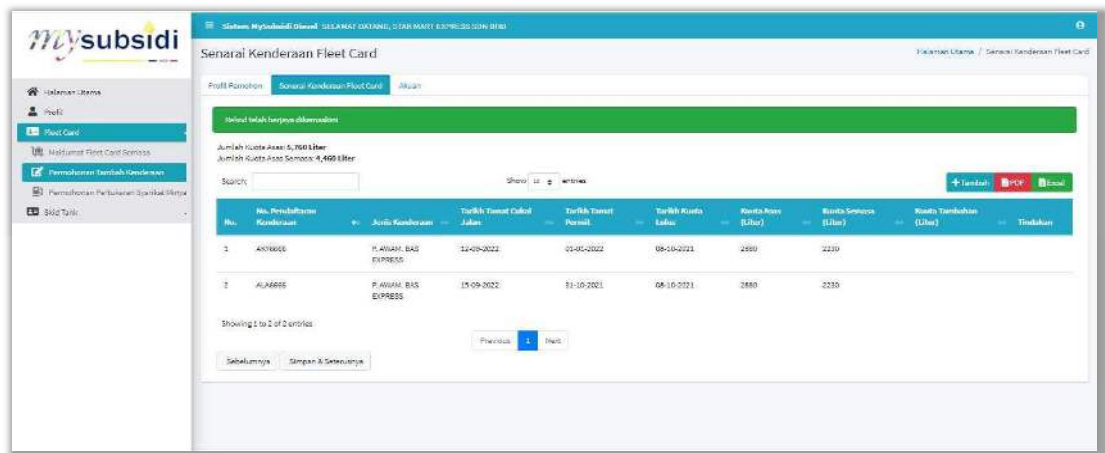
mysubsidi

Sistem MySubsidi Diesel SELAMAT DATANG, STAR MART EXPRESS SDN BHD

Halaman Utama
Profil
Fleet Card
Maklumat Fleet Card Semasa
Permohonan Tambah Kenderaan
Permohonan Pertukaran Syarikat Milik
Skid Tank

Senarai Kenderaan Fleet Card

Halaman Utama / Senarai Kenderaan Fleet Card

Profil Pemohon | Senarai Kenderaan Fleet Card | Akuan

Rekod telah berjaya dikemaskini

Jumlah Kuota Asas: 5,760 Liter
Jumlah Kuota Asas Semasa: 4,460 Liter

Search:

Show 10 entries

+Tambah | PDF | Excel

| No. | No. Pendaftaran Kenderaan | Jenis Kenderaan | Tarikh Tamat Cukai Jalan | Tarikh Tamat Permit | Tarikh Kuota Lulus | Kuota Asas (Liter) | Kuota Semasa (Liter) | Kuota Tambahan (Liter) | Tindakan |
|---|---|---|---|---|---|---|---|---|---|
| 1 | AKY6666 | P. AWAM. BAS EXPRESS | 12-09-2022 | 01-01-2022 | 08-10-2021 | 2880 | 2230 | | |
| 2 | ALA6666 | P. AWAM. BAS EXPRESS | 15-09-2022 | 31-10-2021 | 08-10-2021 | 2880 | 2230 | | |

Showing 1 to 2 of 2 entries

Previous 1 Next

Sebelumnya | Simpan & Seterusnya